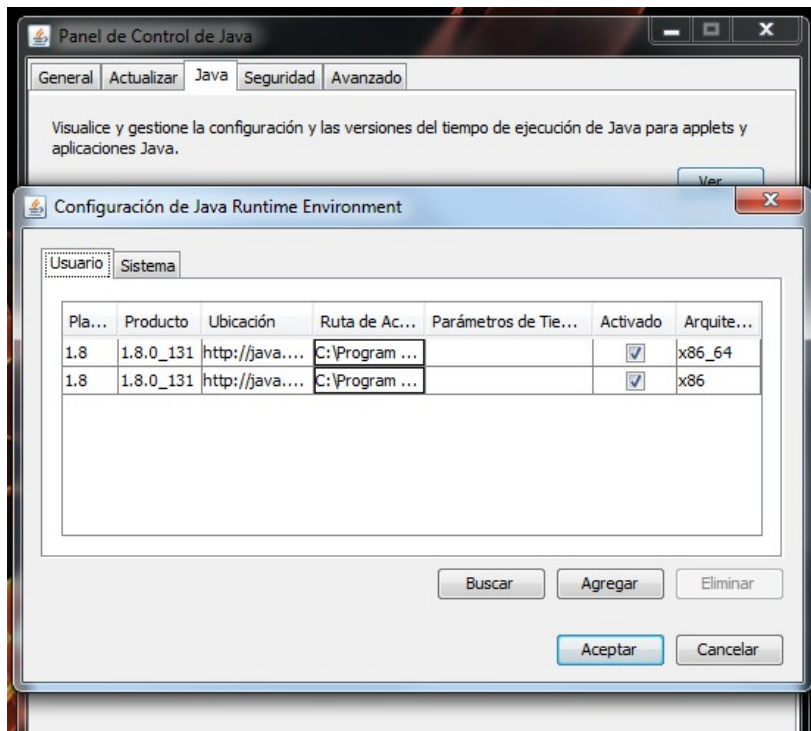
Panel de Control de Java

General | Actualizar | Java | Seguridad | Avanzado

Visualice y gestione la configuración y las versiones del tiempo de ejecución de Java para applets y aplicaciones Java.

Ver

Configuración de Java Runtime Environment

Usuario | Sistema

| Pla... | Producto | Ubicación | Ruta de Ac... | Parámetros de Tie... | Activado | Arquite... |
|---|---|---|---|---|---|---|
| 1.8 | 1.8.0_131 | http://java.... | C:\Program ... | | ☑ | x86_64 |
| 1.8 | 1.8.0_131 | http://java.... | C:\Program ... | | ☑ | x86 |

Buscar | Agregar | Eliminar

Aceptar | Cancelar